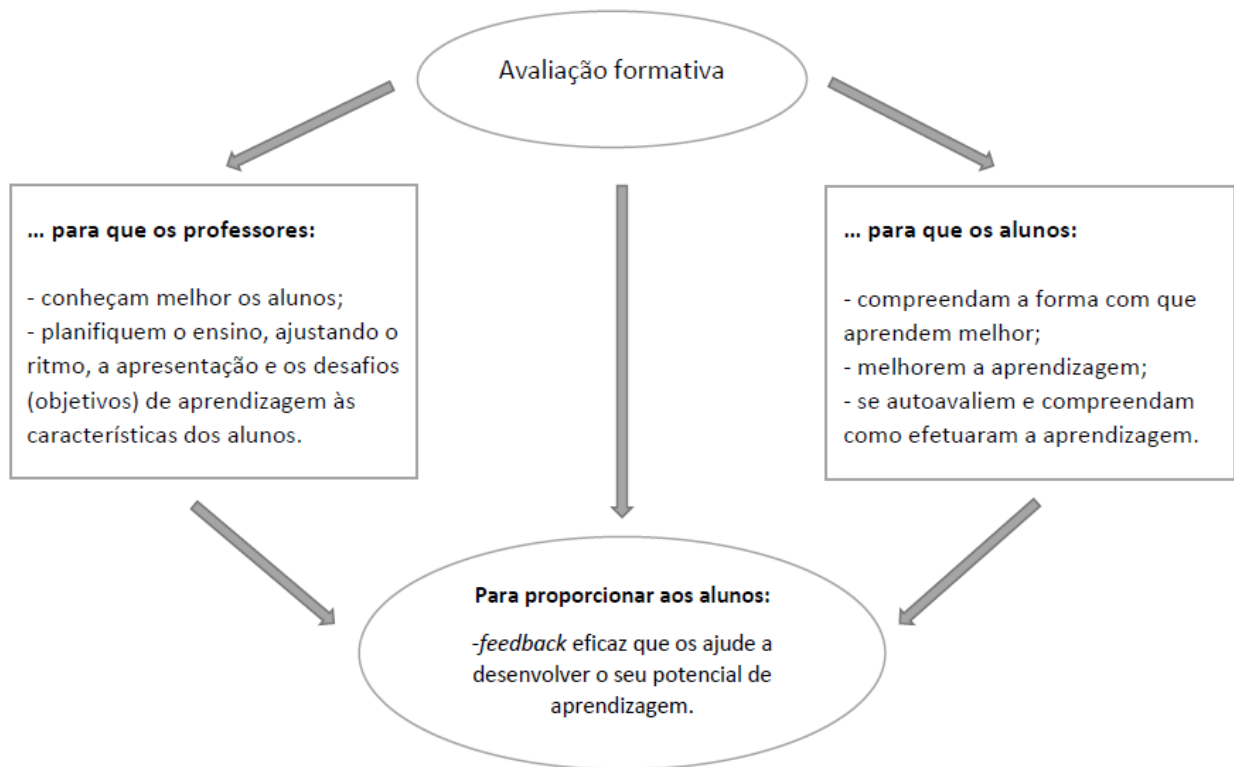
Avaliação formativa

… para que os professores:

- conheçam melhor os alunos;
- planifiquem o ensino, ajustando o ritmo, a apresentação e os desafios (objetivos) de aprendizagem às características dos alunos.

… para que os alunos:

- compreendam a forma com que aprendem melhor;
- melhorem a aprendizagem;
- se autoavaliem e compreendam como efetuaram a aprendizagem.

Para proporcionar aos alunos:

-feedback eficaz que os ajude a desenvolver o seu potencial de aprendizagem.